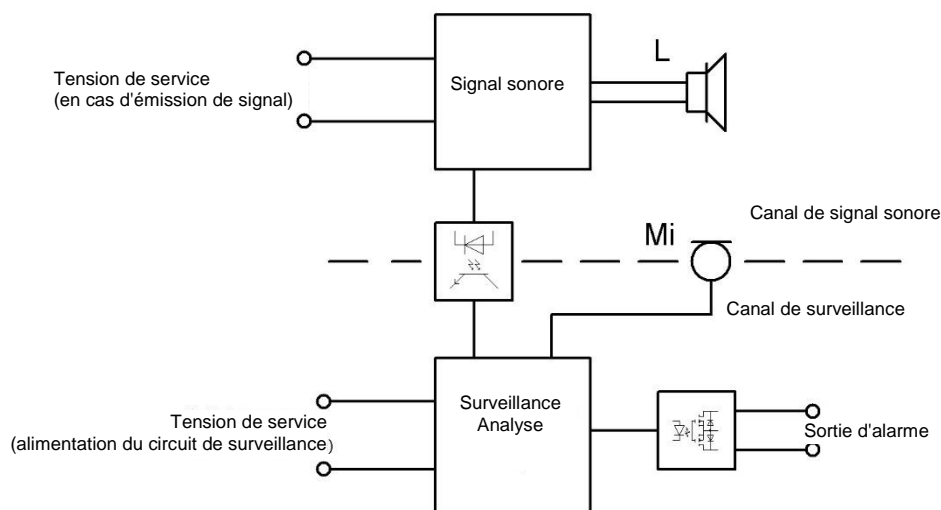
Tension de service
(en cas d'émission de signal)

Signal sonore

L

Canal de signal sonore

Mi

Canal de surveillance

Tension de service
(alimentation du circuit de surveillance)

Surveillance
Analyse

Sortie d'alarme